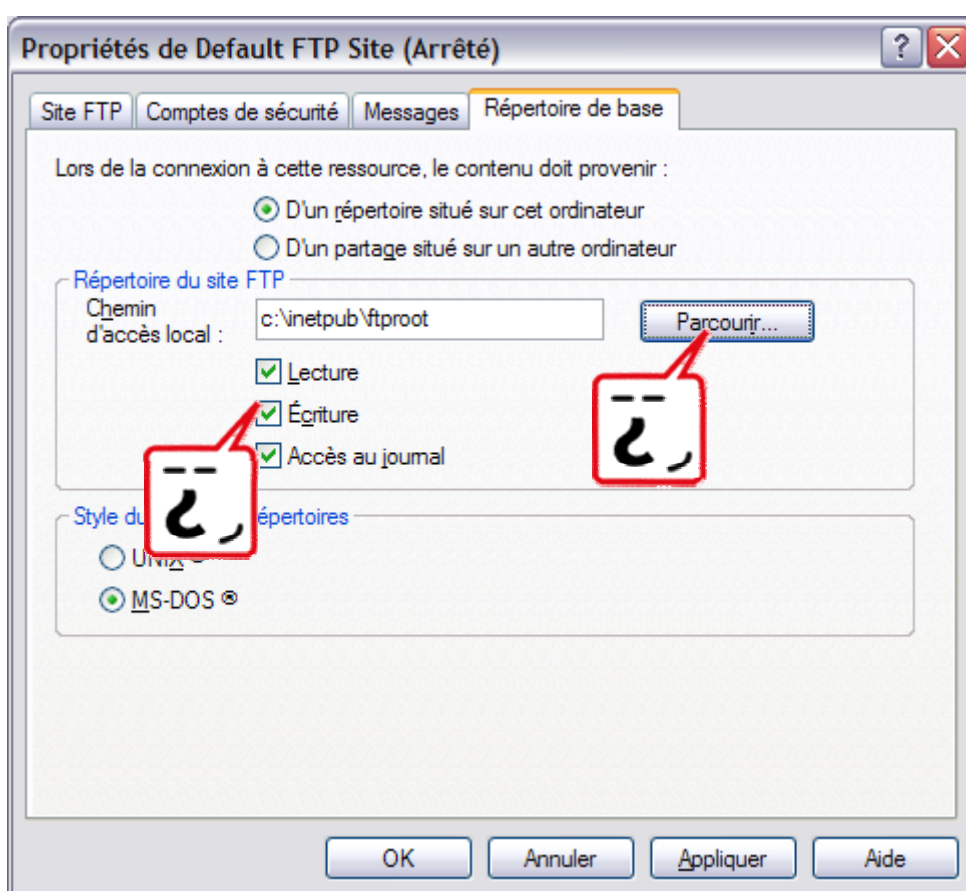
Propriétés de Default FTP Site (Arrêté)

? X

Site FTP | Comptes de sécurité | Messages | Répertoire de base

Lors de la connexion à cette ressource, le contenu doit provenir :

D'un répertoire situé sur cet ordinateur

D'un partage situé sur un autre ordinateur

Répertoire du site FTP

Chemin d'accès local : c:\inetpub\ftproot

Parcourir...

Lecture

Écriture

Accès au journal

Style du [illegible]épertoires

UNIX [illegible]

MS-DOS ®

OK | Annuler | Appliquer | Aide